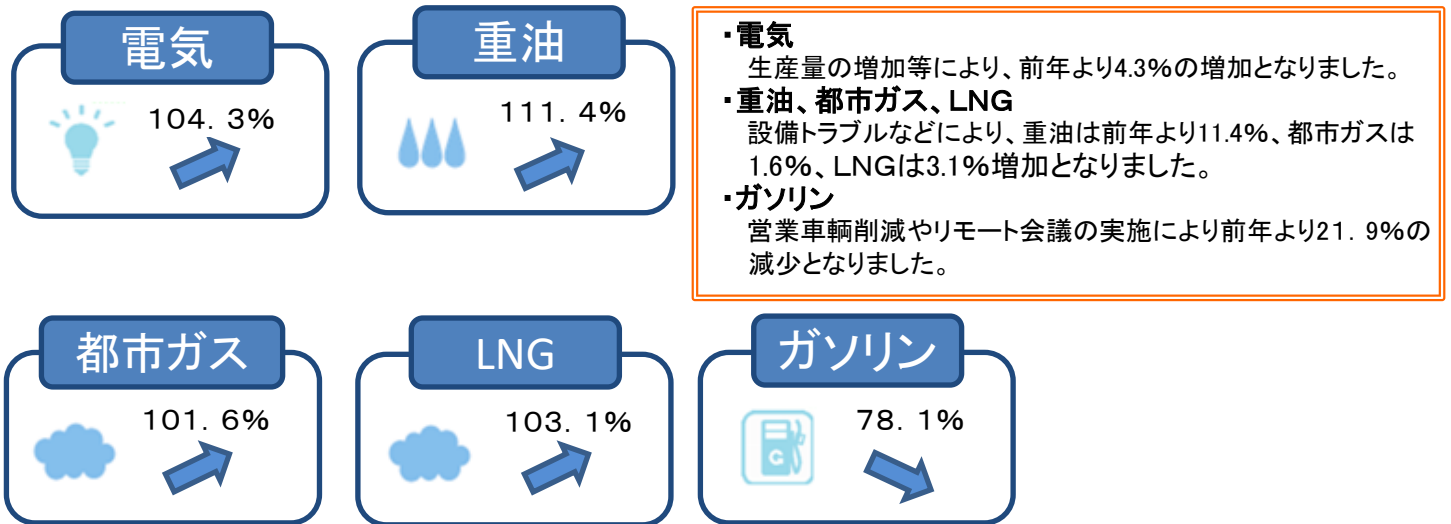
電気

104．3%

重油

111．4%

・電気
生産量の増加等により、前年より4.3%の増加となりました。
・重油、都市ガス、LNG
設備トラブルなどにより、重油は前年より11.4%、都市ガスは1.6%、LNGは3.1%増加となりました。
・ガソリン
営業車輌削減やリモート会議の実施により前年より21．9%の減少となりました。

都市ガス

101．6%

LNG

103．1%

ガソリン

78．1%